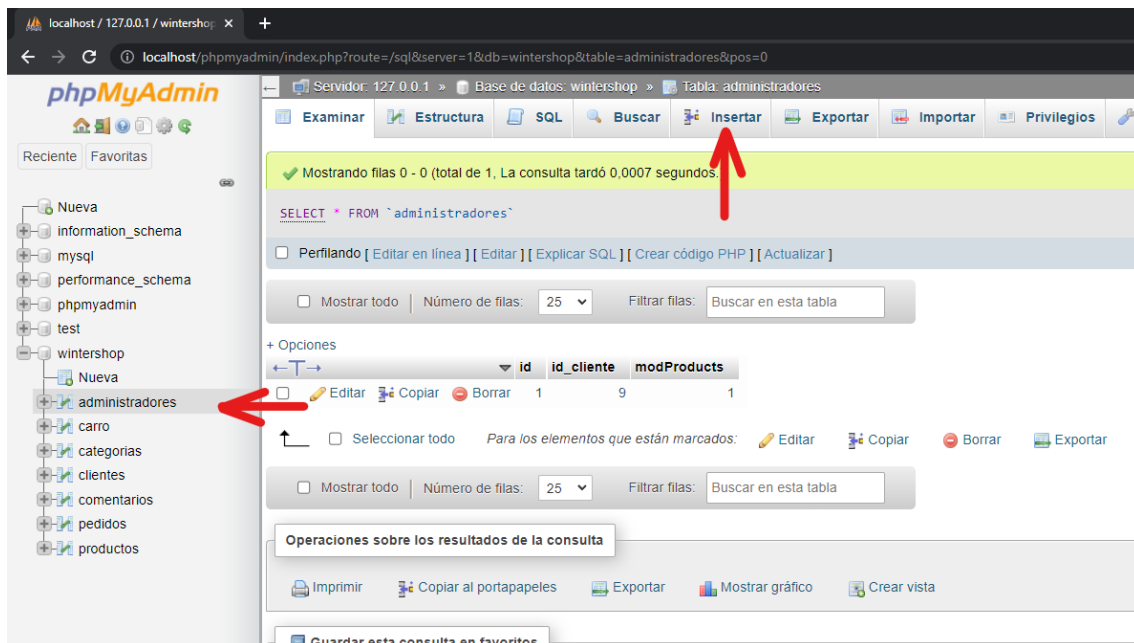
localhost / 127.0.0.1 / wintershop ×
+
localhost/phpmyadmin/index.php?route=/sql&server=1&db=wintershop&table=administradores&pos=0

phpMyAdmin
Reciente Favoritas
Nueva
information_schema
mysql
performance_schema
phpmyadmin
test
wintershop
Nueva
administradores
carro
categorias
clientes
comentarios
pedidos
productos

Servidor: 127.0.0.1 » Base de datos: wintershop » Tabla: administradores
Examinar Estructura SQL Buscar Insertar Exportar Importar Privilegios

Mostrando filas 0 - 0 (total de 1, La consulta tardó 0,0007 segundos.)

SELECT * FROM `administradores`

Perfilando [ Editar en línea ] [ Editar ] [ Explicar SQL ] [ Crear código PHP ] [ Actualizar ]

Mostrar todo | Número de filas: 25 Filtrar filas: Buscar en esta tabla

+ Opciones
| | id | id_cliente | modProducts |
|---|---|---|---|
| Editar Copiar Borrar | 1 | 9 | 1 |

Seleccionar todo Para los elementos que están marcados: Editar Copiar Borrar Exportar

Mostrar todo | Número de filas: 25 Filtrar filas: Buscar en esta tabla

Operaciones sobre los resultados de la consulta
Imprimir Copiar al portapapeles Exportar Mostrar gráfico Crear vista

Guardar esta consulta en favoritos